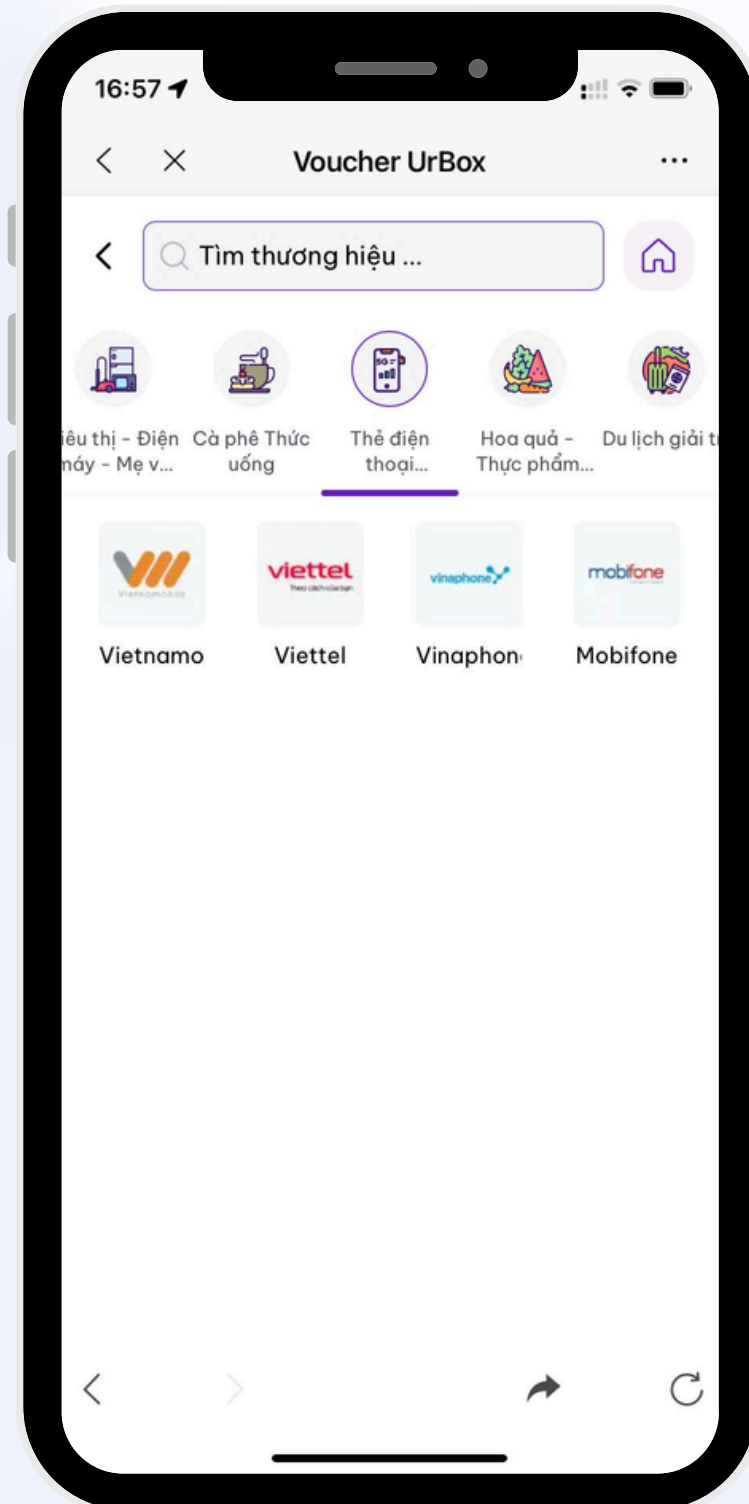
16:57

Voucher UrBox

Tìm thương hiệu ...

iêu thị - Điện máy - Mẹ v...

Cà phê Thức uống

Thẻ điện thoại...

Hoa quả - Thực phẩm...

Du lịch giải t

Vietnamobile

Vietnamo

viettel
Theo cách của bạn

Viettel

vinaphone

Vinaphon

mobifone

Mobifone